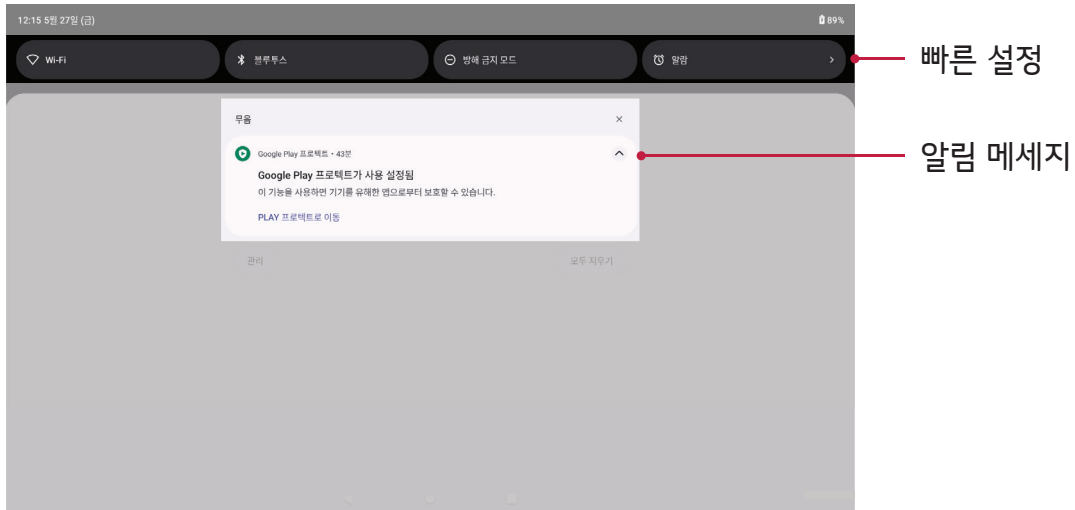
12:15 5월 27일 (금)

89%

Wi-Fi

블루투스

방해 금지 모드

알람

빠른 설정

무음

Google Play 프로텍트 • 43분

Google Play 프로텍트가 사용 설정됨

이 기능을 사용하면 기기를 유해한 앱으로부터 보호할 수 있습니다.

PLAY 프로텍트로 이동

알림 메세지

관리

모두 지우기